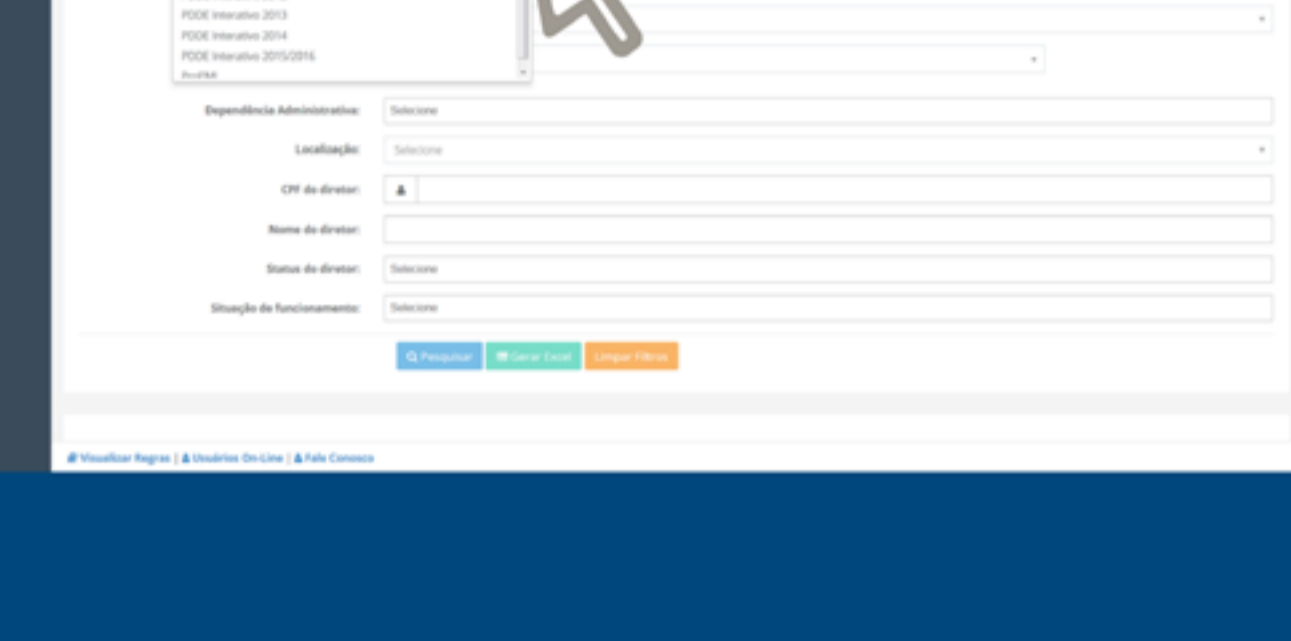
PDDE Interativo 2013
PDDE Interativo 2014
PDDE Interativo 2015/2016
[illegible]

Dependência Administrativa: Selecione

Localização: Selecione

CPF do diretor:

Nome do diretor:

Status do diretor: Selecione

Situação de funcionamento: Selecione

Pesquisar Gerar Excel Limpar Filtros

Visualizar Regras | Usuários On-Line | Fale Conosco